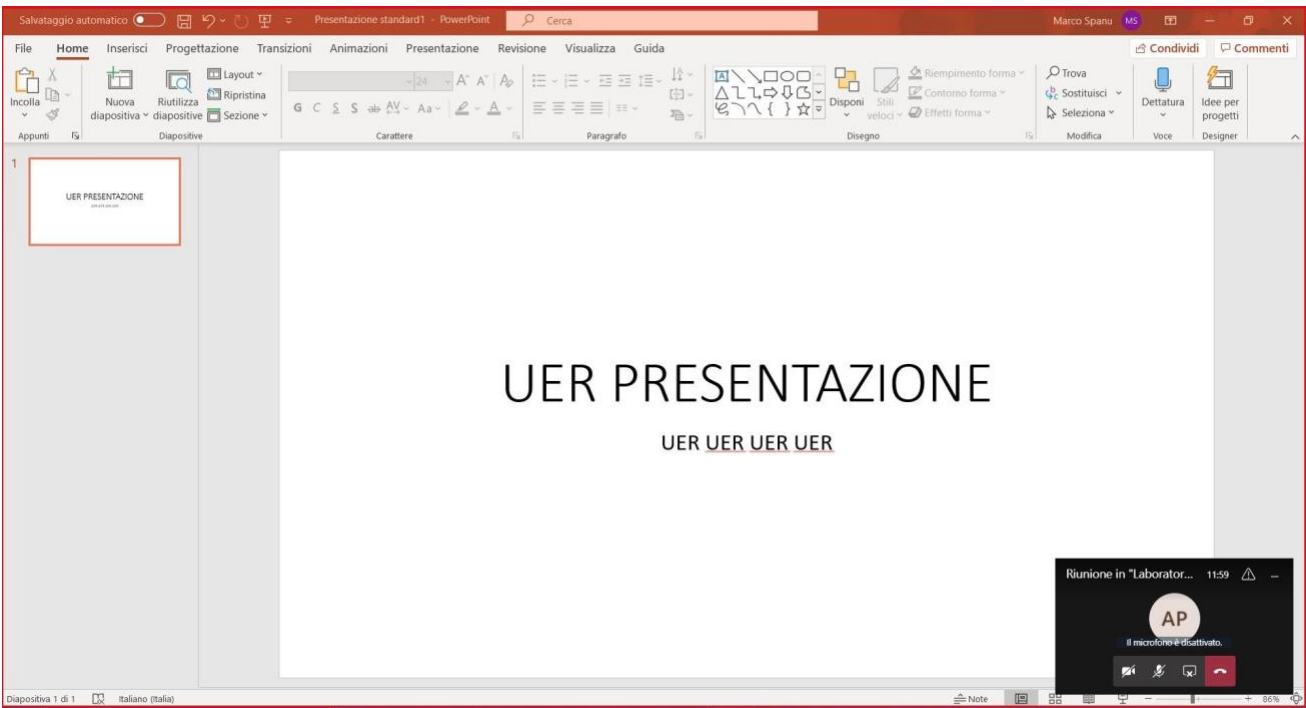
Salvataggio automatico Presentazione standard1 - PowerPoint Cerca Marco Spanu MS

File Home Inserisci Progettazione Transizioni Animazioni Presentazione Revisione Visualizza Guida Condividi Commenti

Incolla Nuova diapositiva Riutilizza diapositive Layout Ripristina Sezione 24 G C S S ab AV Aa A Disponi Stili veloci Riempimento forma Contorno forma Effetti forma Trova Sostituisci Seleziona Dettatura Idee per progetti

Appunti Diapositive Carattere Paragrafo Disegno Modifica Voce Designer

1

UER PRESENTAZIONE

UER PRESENTAZIONE

UER UER UER UER

Riunione in "Laborator... 11:59

AP

Il microfono è disattivato.

Diapositiva 1 di 1 Italiano (Italia) Note 86%